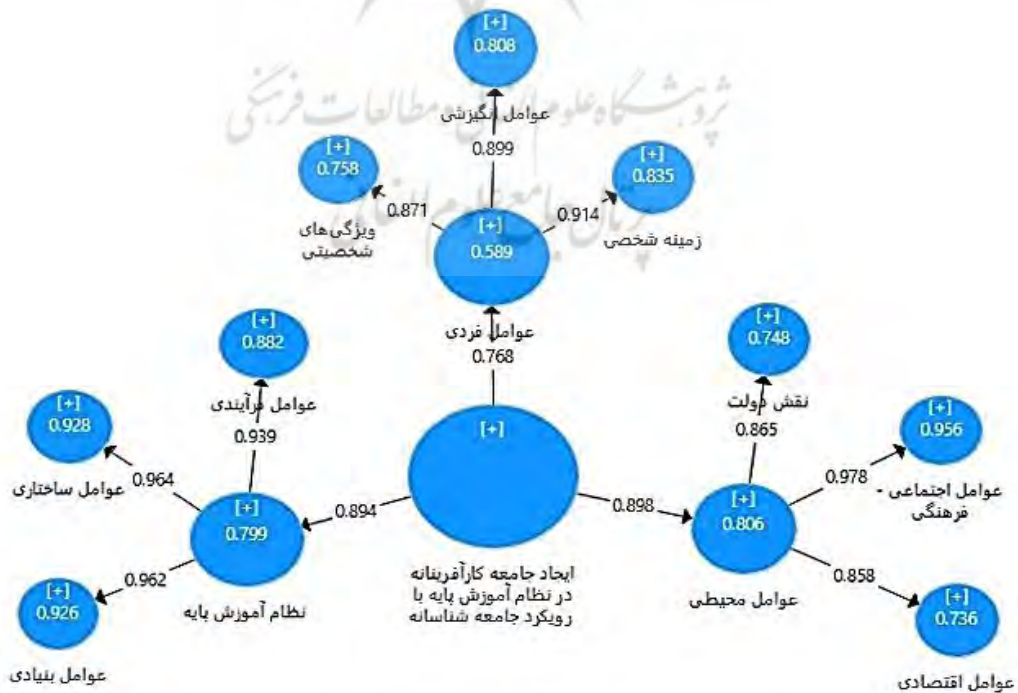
پژوهشگاه علوم انسانی و مطالعات فرهنگی
پرتال جامع علوم انسانی

[+]
0.808
عوامل انگیزشی
0.899

[+]
0.758
ویژگی‌های شخصیتی
0.871

[+]
0.589
عوامل فردی
0.914

[+]
0.835
زمینه شخصی

0.768

[+]
0.882
عوامل فرآیندی
0.939

[+]
0.928
عوامل ساختاری
0.964

[+]
0.799
نظام آموزش پایه
0.962

[+]
0.926
عوامل بنیادی

0.894

[+]
ایجاد جامعه کارآفرینانه در نظام آموزش پایه با رویکرد جامعه شناسانه

0.898

[+]
0.748
نقش دولت
0.865

[+]
0.806
عوامل محیطی

0.978
[+]
0.956
عوامل اجتماعی - فرهنگی

0.858
[+]
0.736
عوامل اقتصادی